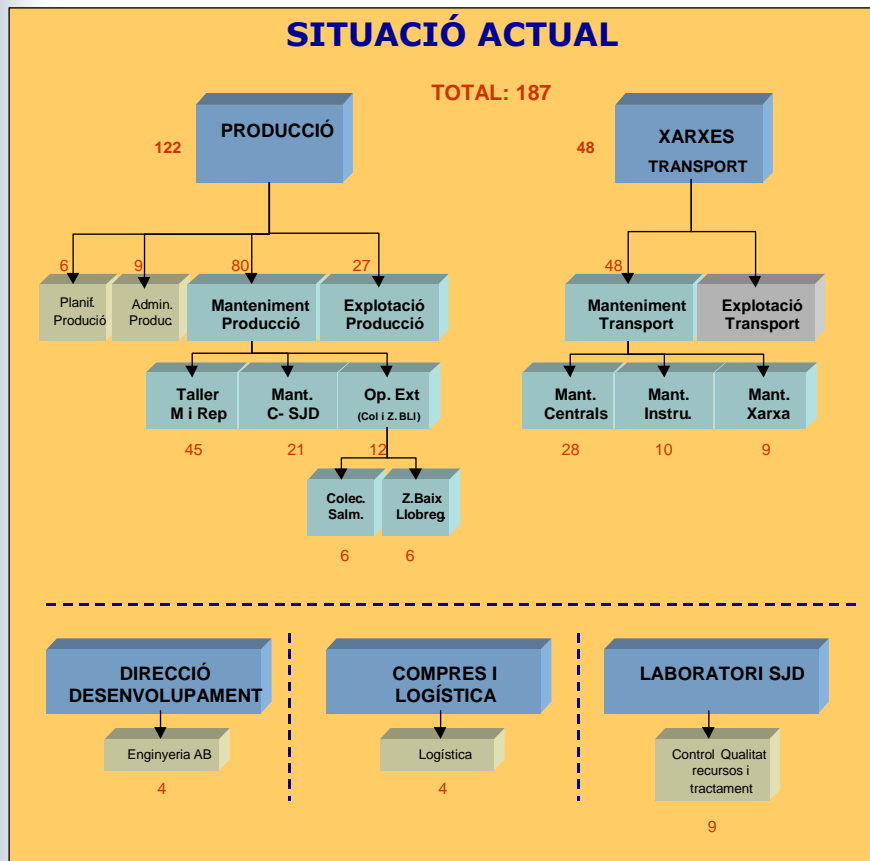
SITUACIÓ ACTUAL

TOTAL: 187

122

PRODUCCIÓ

48

XARXES
TRANSPORT

6
Planif. Producíó

9
Admin. Produc

80
Manteniment Producció

27
Explotació Producció

48
Manteniment Transport

Explotació Transport

Taller M i Rep
45

Mant. C- SJD
21

Op. Ext
(Col i Z. BLl)
12

Mant. Centrals
28

Mant. Instru.
10

Mant. Xarxa
9

Colec. Salm.
6

Z.Baix Llobreg.
6

DIRECCIÓ DESENVOLUPAMENT
Enginyeria AB
4

COMPRES I LOGÍSTICA
Logística
4

LABORATORI SJD
Control Qualitat recursos i tractament
9